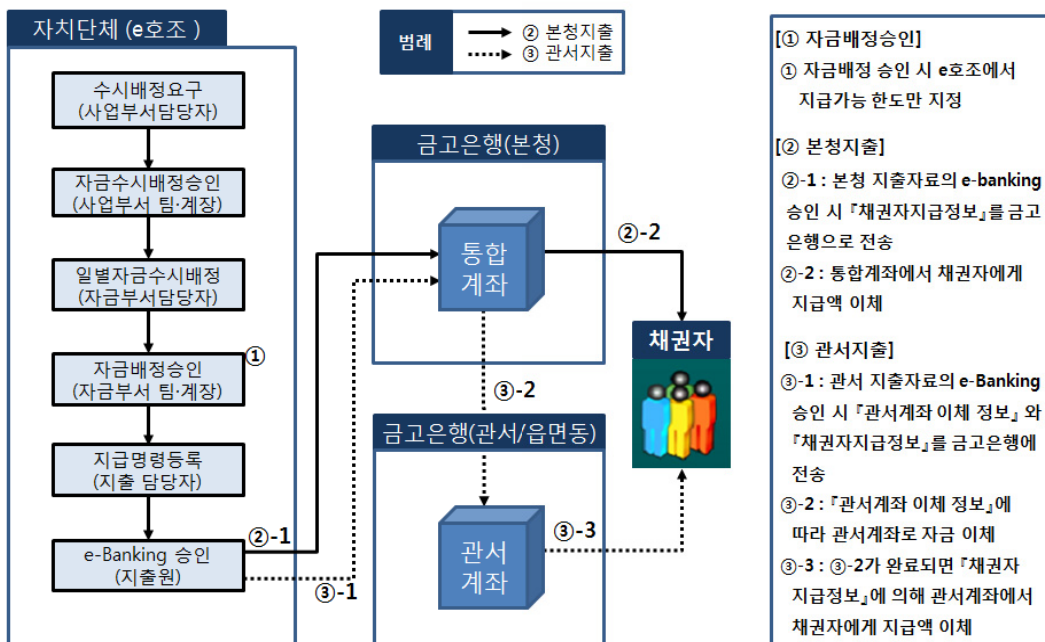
자치단체 (e호조 )

수시배정요구
(사업부서담당자)

자금수시배정승인
(사업부서 팀·계장)

일별자금수시배정
(자금부서담당자)

자금배정승인
(자금부서 팀·계장)

①

지급명령등록
(지출 담당자)

e-Banking 승인
(지출원)

②-1

③-1

범례
② 본청지출
③ 관서지출

금고은행(본청)

통합
계좌

②-2

③-2

금고은행(관서/읍면동)

관서
계좌

③-3

채권자

[① 자금배정승인]
① 자금배정 승인 시 e호조에서 지급가능 한도만 지정

[② 본청지출]
②-1 : 본청 지출자료의 e-banking 승인 시 『채권자지급정보』를 금고은행으로 전송
②-2 : 통합계좌에서 채권자에게 지급액 이체

[③ 관서지출]
③-1 : 관서 지출자료의 e-Banking 승인 시 『관서계좌 이체 정보』 와 『채권자지급정보』를 금고은행에 전송
③-2 : 『관서계좌 이체 정보』에 따라 관서계좌로 자금 이체
③-3 : ③-2가 완료되면 『채권자 지급정보』에 의해 관서계좌에서 채권자에게 지급액 이체